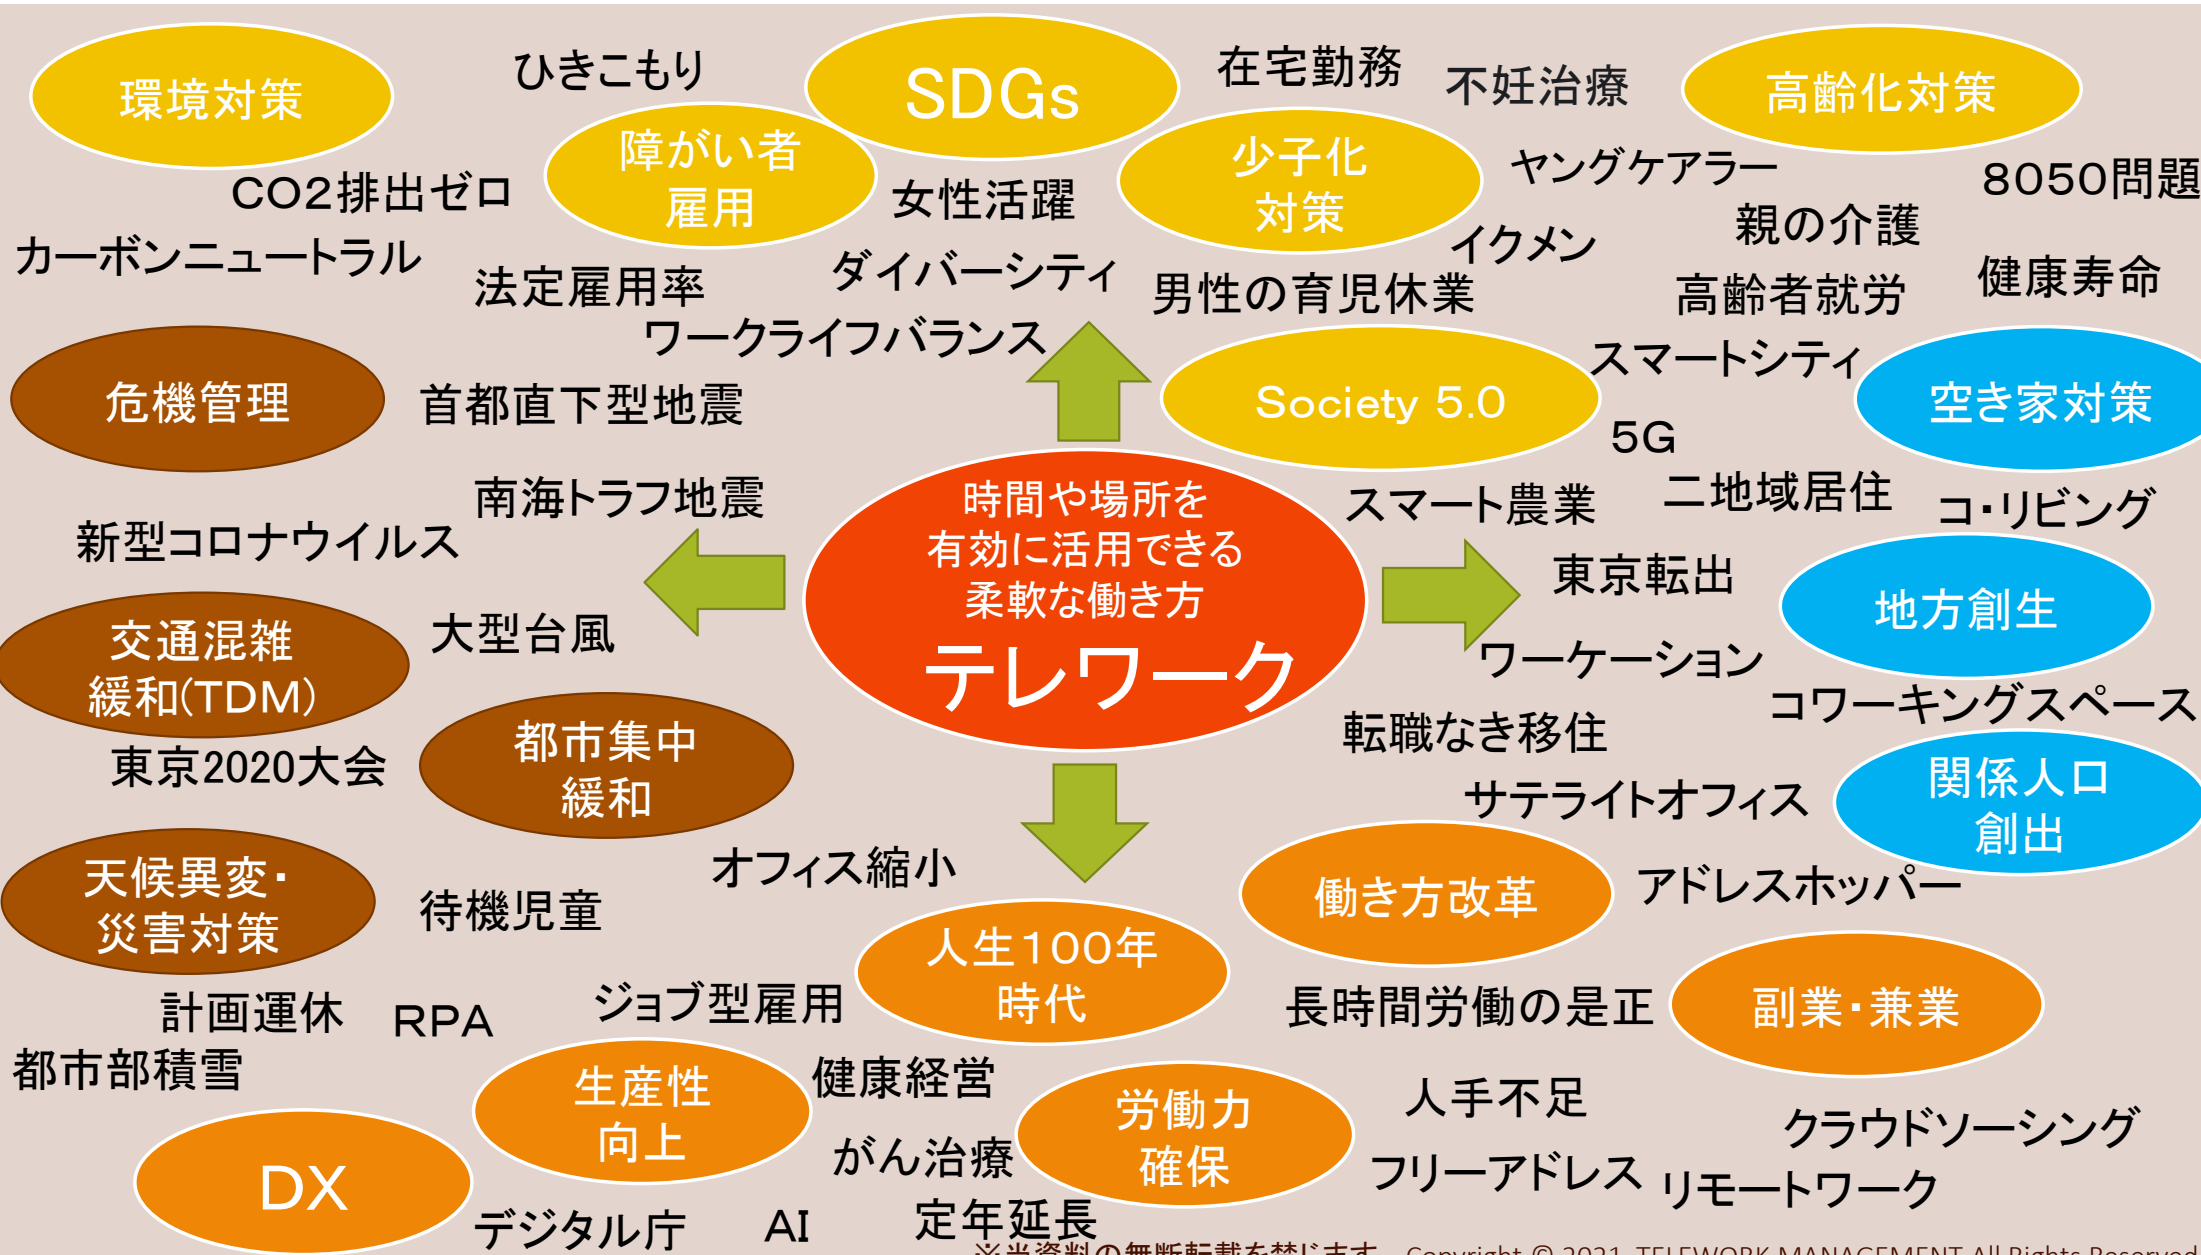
環境対策
ひきこもり
SDGs
在宅勤務
不妊治療
高齢化対策
障がい者雇用
少子化対策
ヤングケアラー
8050問題
CO2排出ゼロ
女性活躍
親の介護
カーボンニュートラル
イクメン
健康寿命
法定雇用率
ダイバーシティ
男性の育児休業
高齢者就労
ワークライフバランス
スマートシティ
危機管理
首都直下型地震
Society 5.0
空き家対策
5G
南海トラフ地震
スマート農業
二地域居住
コ・リビング
新型コロナウイルス
時間や場所を有効に活用できる柔軟な働き方
テレワーク
東京転出
地方創生
交通混雑緩和(TDM)
大型台風
ワーケーション
コワーキングスペース
東京2020大会
都市集中緩和
転職なき移住
関係人口創出
サテライトオフィス
天候異変・災害対策
オフィス縮小
待機児童
働き方改革
アドレスホッパー
人生100年時代
計画運休
RPA
ジョブ型雇用
長時間労働の是正
副業・兼業
都市部積雪
生産性向上
健康経営
労働力確保
人手不足
クラウドソーシング
DX
がん治療
フリーアドレス
リモートワーク
デジタル庁
AI
定年延長
※当資料の無断転載を禁じます。 Copyright © 2021 TELEWORK MANAGEMENT All Rights Reserved